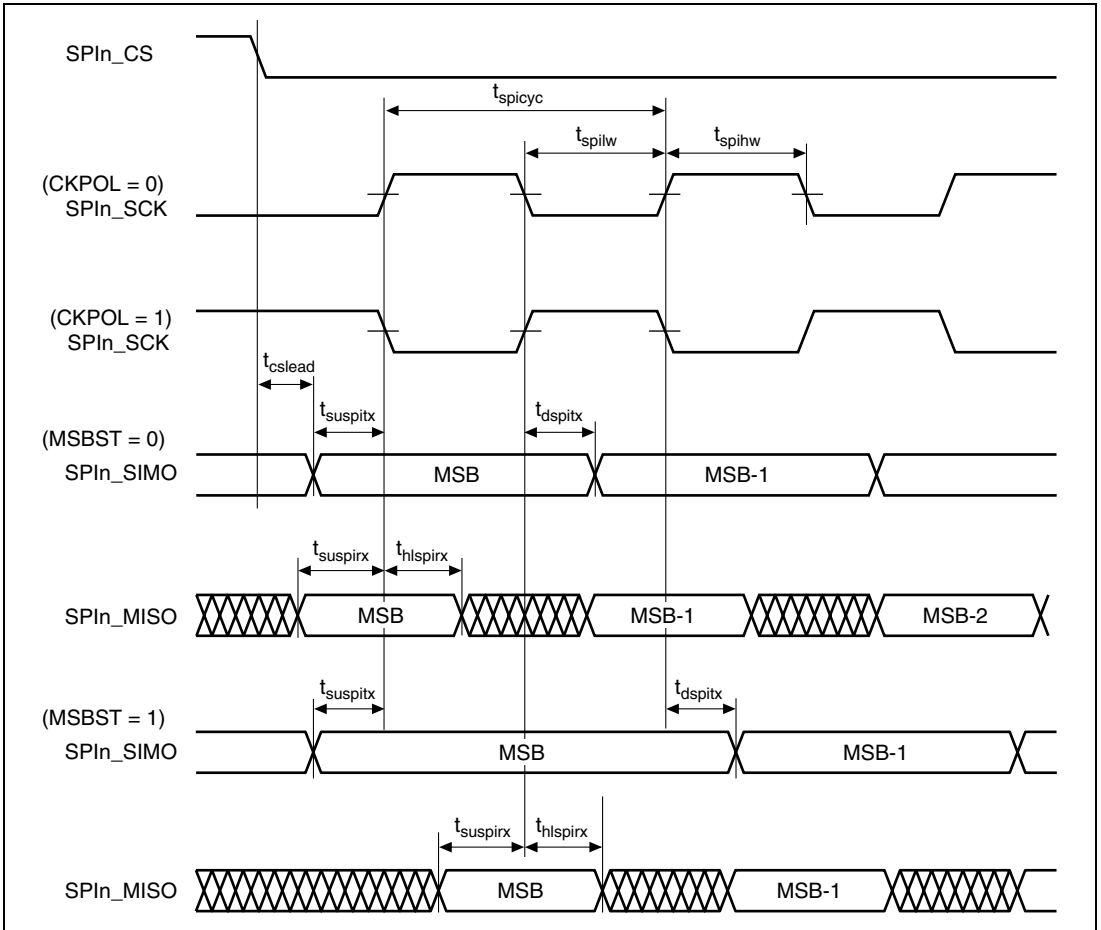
SPIn_CS

$t_{spicyc}$

$t_{spilw}$

$t_{spihw}$

(CKPOL = 0)
SPIn_SCK

(CKPOL = 1)
SPIn_SCK

$t_{cslead}$

$t_{suspitx}$

$t_{dspitx}$

(MSBST = 0)
SPIn_SIMO

MSB

MSB-1

$t_{suspirx}$

$t_{hlspirx}$

SPIn_MISO

MSB

MSB-1

MSB-2

$t_{suspitx}$

$t_{dspitx}$

(MSBST = 1)
SPIn_SIMO

MSB

MSB-1

$t_{suspirx}$

$t_{hlspirx}$

SPIn_MISO

MSB

MSB-1